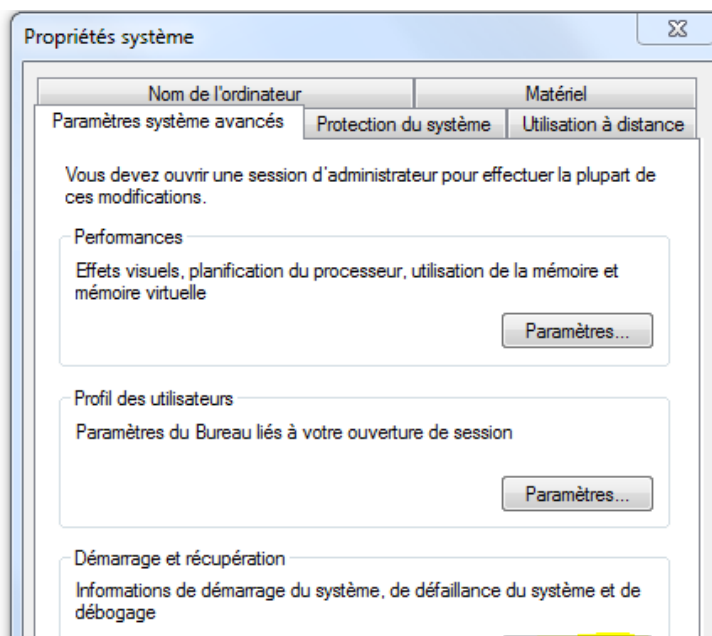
Propriétés système

Nom de l'ordinateur
Matériel
Paramètres système avancés
Protection du système
Utilisation à distance

Vous devez ouvrir une session d'administrateur pour effectuer la plupart de ces modifications.

Performances

Effets visuels, planification du processeur, utilisation de la mémoire et mémoire virtuelle

Paramètres...

Profil des utilisateurs

Paramètres du Bureau liés à votre ouverture de session

Paramètres...

Démarrage et récupération

Informations de démarrage du système, de défaillance du système et de débogage